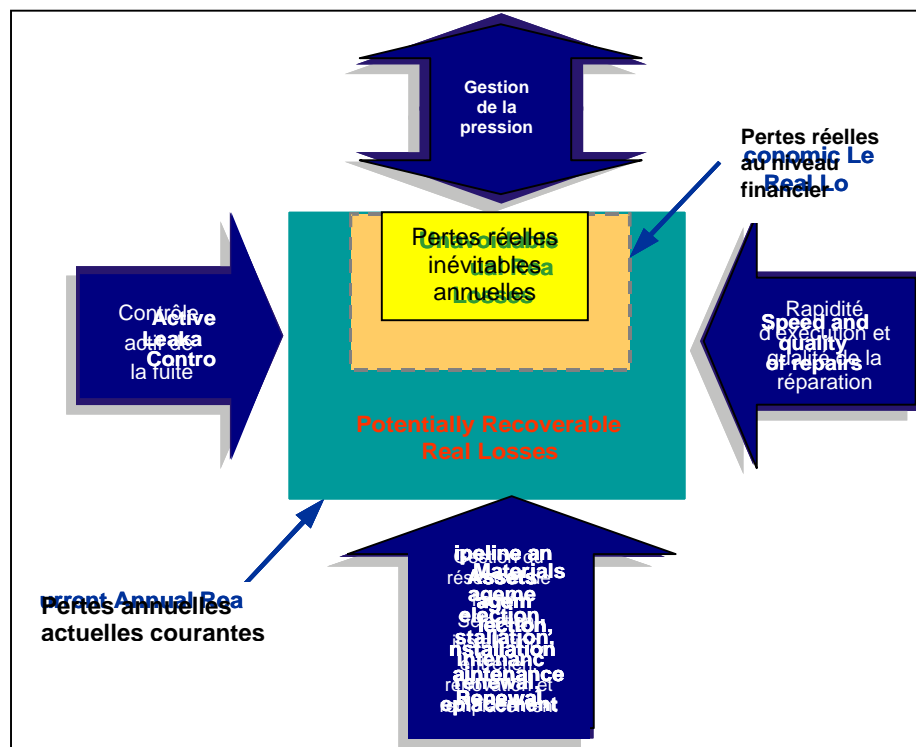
Gestion de la pression

Pertes réelles au niveau financier

conomic Le Real Lo

Pertes réelles inévitables annuelles

Unavoidable Annual Real Losses

Contrôle actif de la fuite

Active Leaka Contro

Rapidité d'exécution et qualité de la réparation

Speed and quality of repairs

Potentially Recoverable Real Losses

Pertes annuelles actuelles courantes

urrent Annual Rea

ipeline an Materials agement election, nstallation, aintenance, Renewal,

Gestion du réseau et des actifs : Sélection, installation, maintenance, renouvellement et remplacement